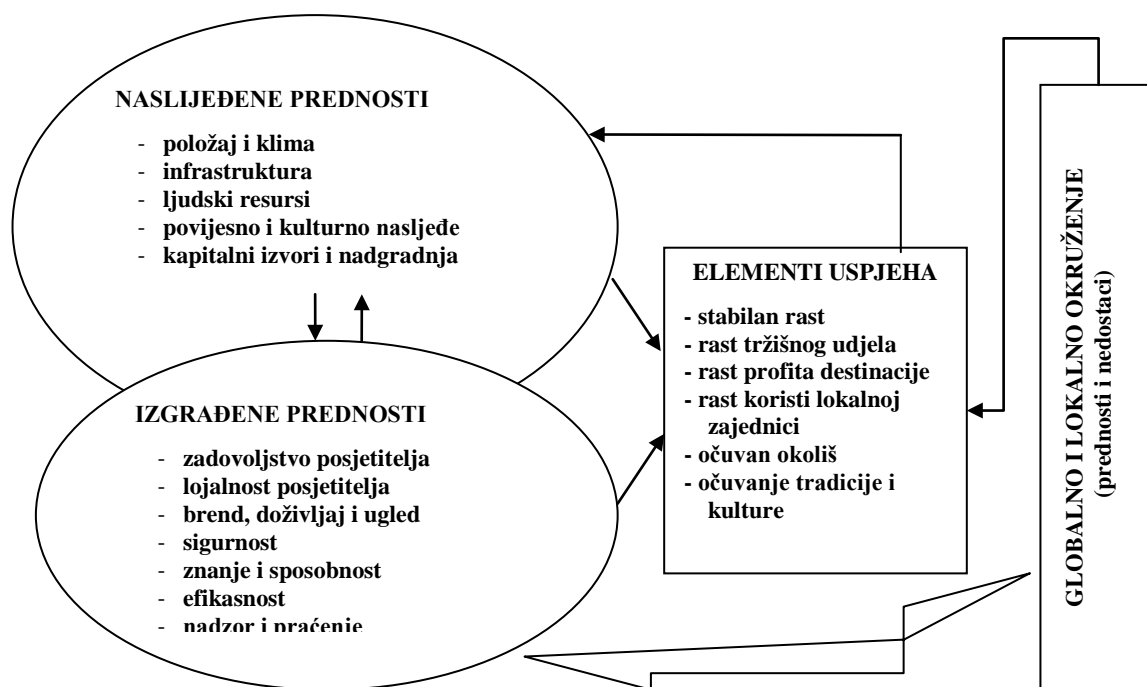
NASLIJEĐENE PREDNOSTI

- položaj i klima
- infrastruktura
- ljudski resursi
- povijesno i kulturno nasljeđe
- kapitalni izvori i nadgradnja

IZGRAĐENE PREDNOSTI

- zadovoljstvo posjetitelja
- lojalnost posjetitelja
- brend, doživljaj i ugled
- sigurnost
- znanje i sposobnost
- efikasnost
- nadzor i praćenje

ELEMENTI USPJEHA

- stabilan rast
- rast tržišnog udjela
- rast profita destinacije
- rast koristi lokalnoj zajednici
- očuvan okoliš
- očuvanje tradicije i kulture

GLOBALNO I LOKALNO OKRUŽENJE
(prednosti i nedostaci)